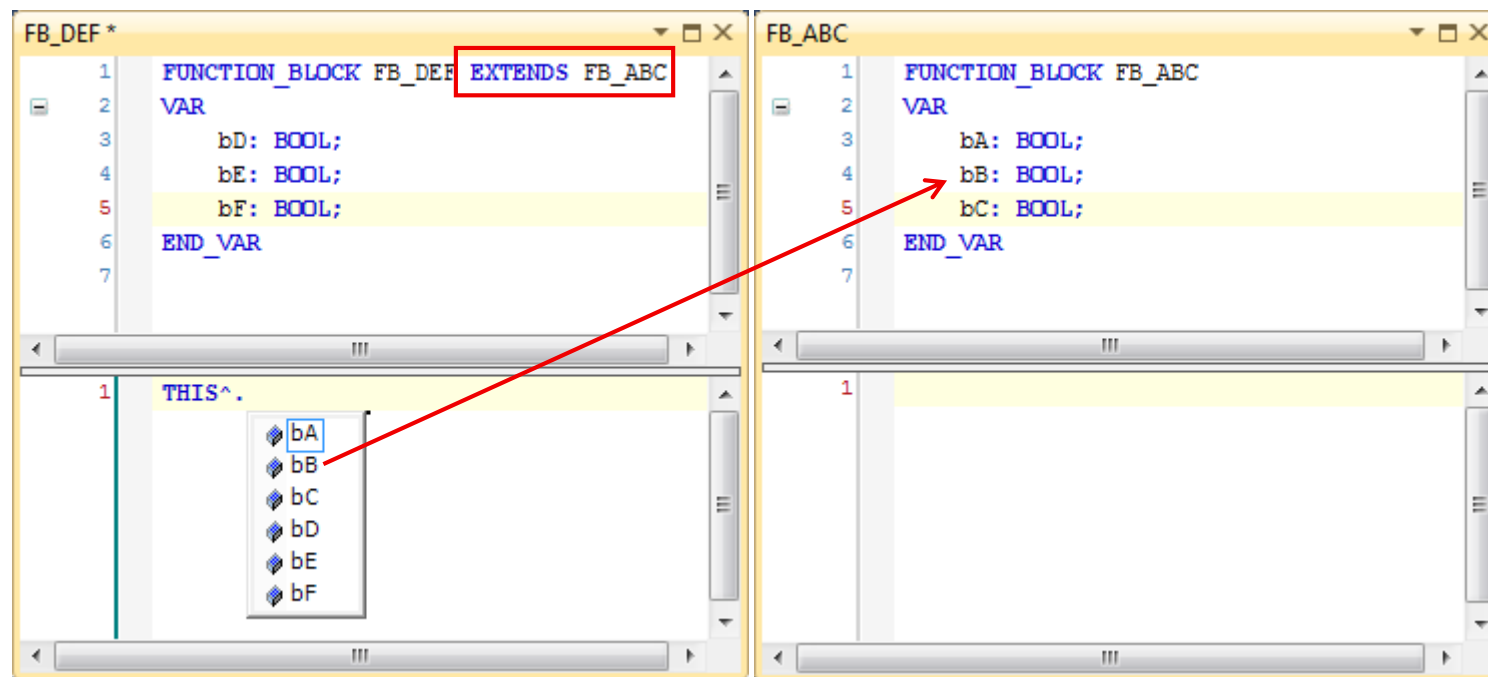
FB_DEF *

1 FUNCTION_BLOCK FB_DEF EXTENDS FB_ABC
2 VAR
3 bD: BOOL;
4 bE: BOOL;
5 bF: BOOL;
6 END_VAR
7

1 THIS^.

bA
bB
bC
bD
bE
bF

FB_ABC

1 FUNCTION_BLOCK FB_ABC
2 VAR
3 bA: BOOL;
4 bB: BOOL;
5 bC: BOOL;
6 END_VAR
7

1